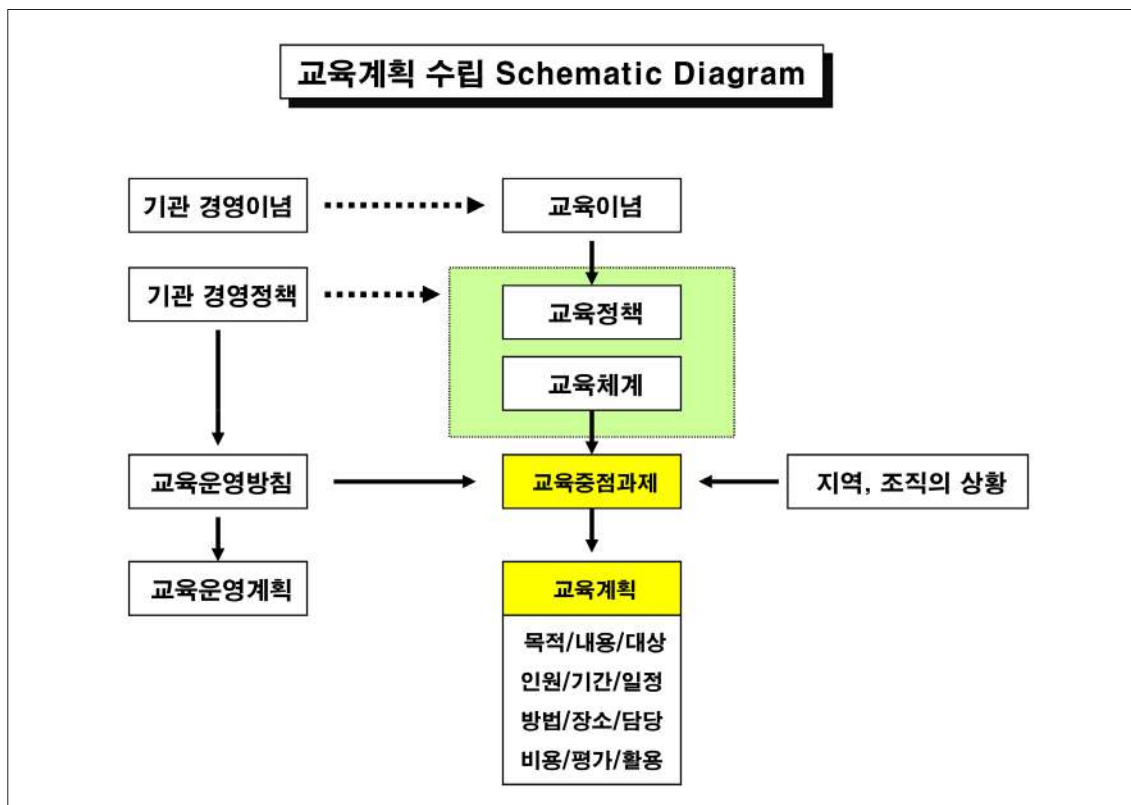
교육계획 수립 Schematic Diagram

기관 경영이념

교육이념

기관 경영정책

교육정책

교육체계

교육운영방침

교육중점과제

지역, 조직의 상황

교육운영계획

교육계획

목적/내용/대상
인원/기간/일정
방법/장소/담당
비용/평가/활용